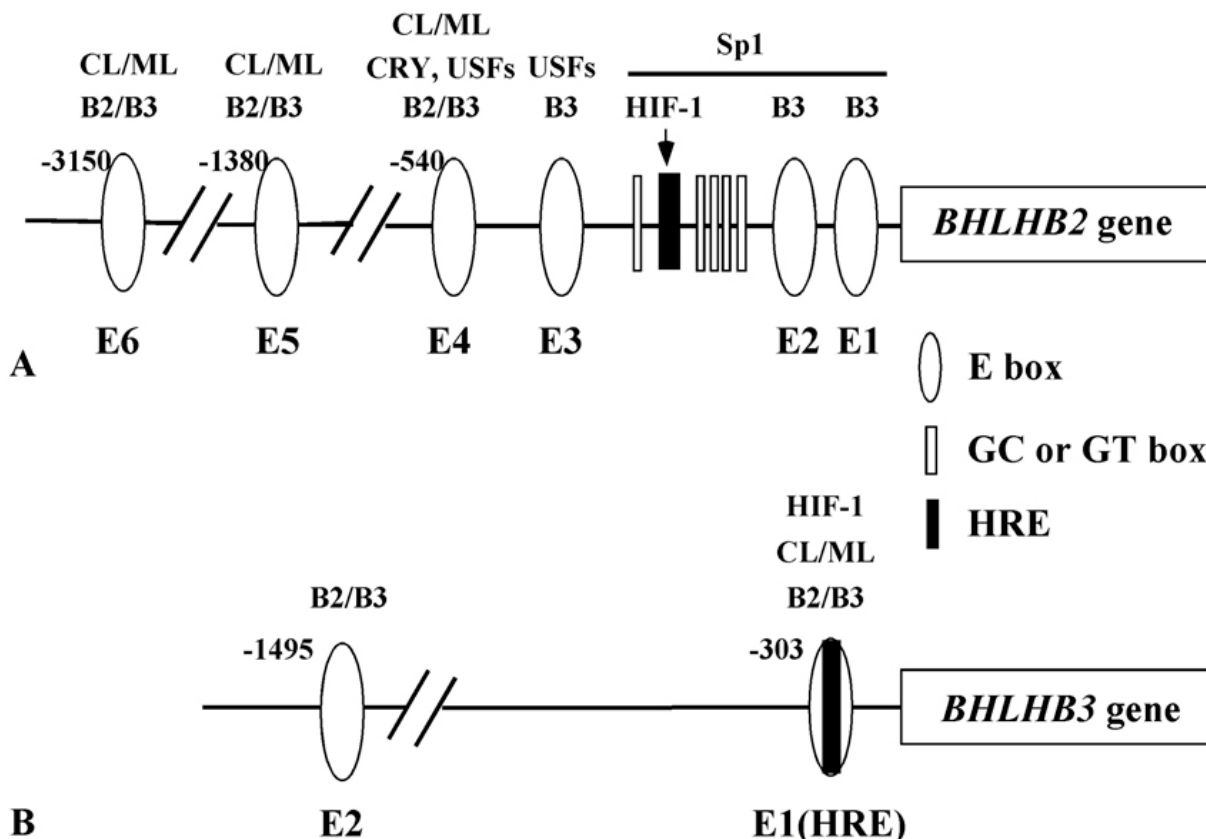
CL/ML B2/B3
CL/ML B2/B3
CL/ML CRY, USFs B2/B3
USFs B3
Sp1
HIF-1
B3
B3
-3150
-1380
-540
*BHLHB2* gene
E6
E5
E4
E3
E2
E1
A
E box
GC or GT box
HRE
HIF-1 CL/ML B2/B3
B2/B3
-1495
-303
*BHLHB3* gene
B
E2
E1(HRE)